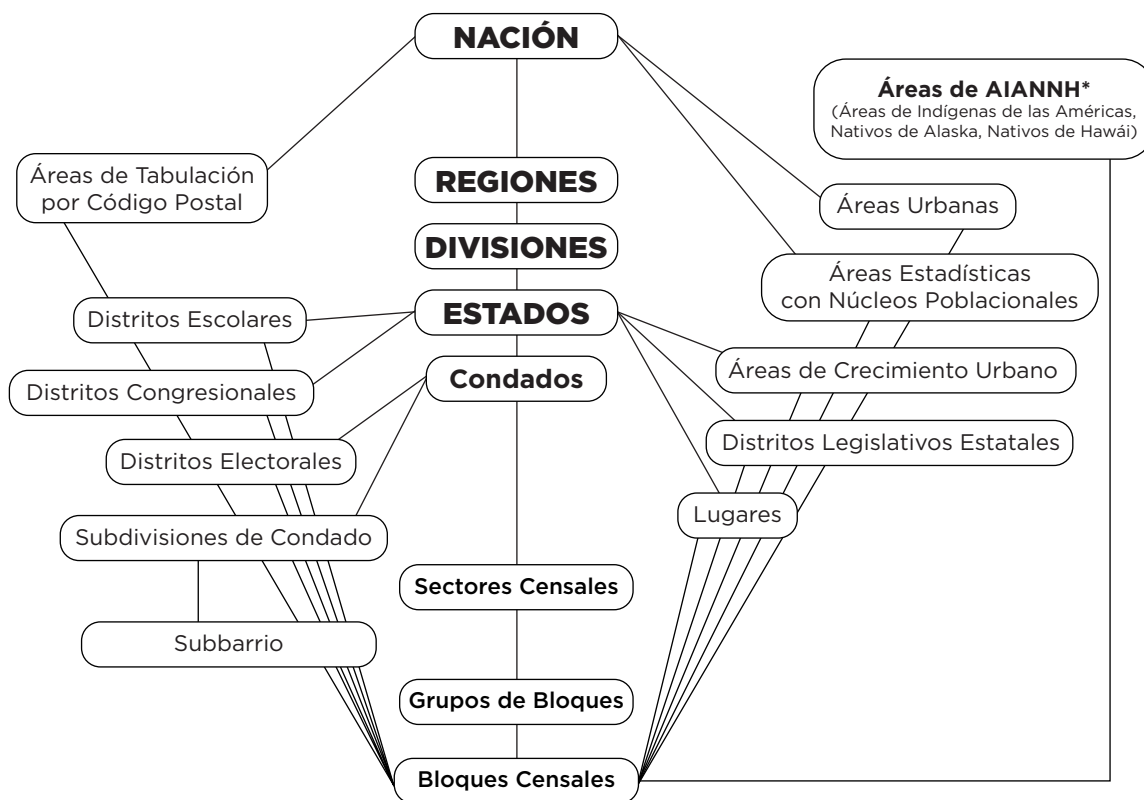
NACIÓN

Áreas de AIANNH*
(Áreas de Indígenas de las Américas, Nativos de Alaska, Nativos de Hawái)

Áreas de Tabulación por Código Postal

REGIONES

Áreas Urbanas

DIVISIONES

Áreas Estadísticas con Núcleos Poblacionales

Distritos Escolares

ESTADOS

Distritos Congresionales

Condados

Áreas de Crecimiento Urbano

Distritos Legislativos Estatales

Distritos Electorales

Lugares

Subdivisiones de Condado

Sectores Censales

Subbarrio

Grupos de Bloques

Bloques Censales